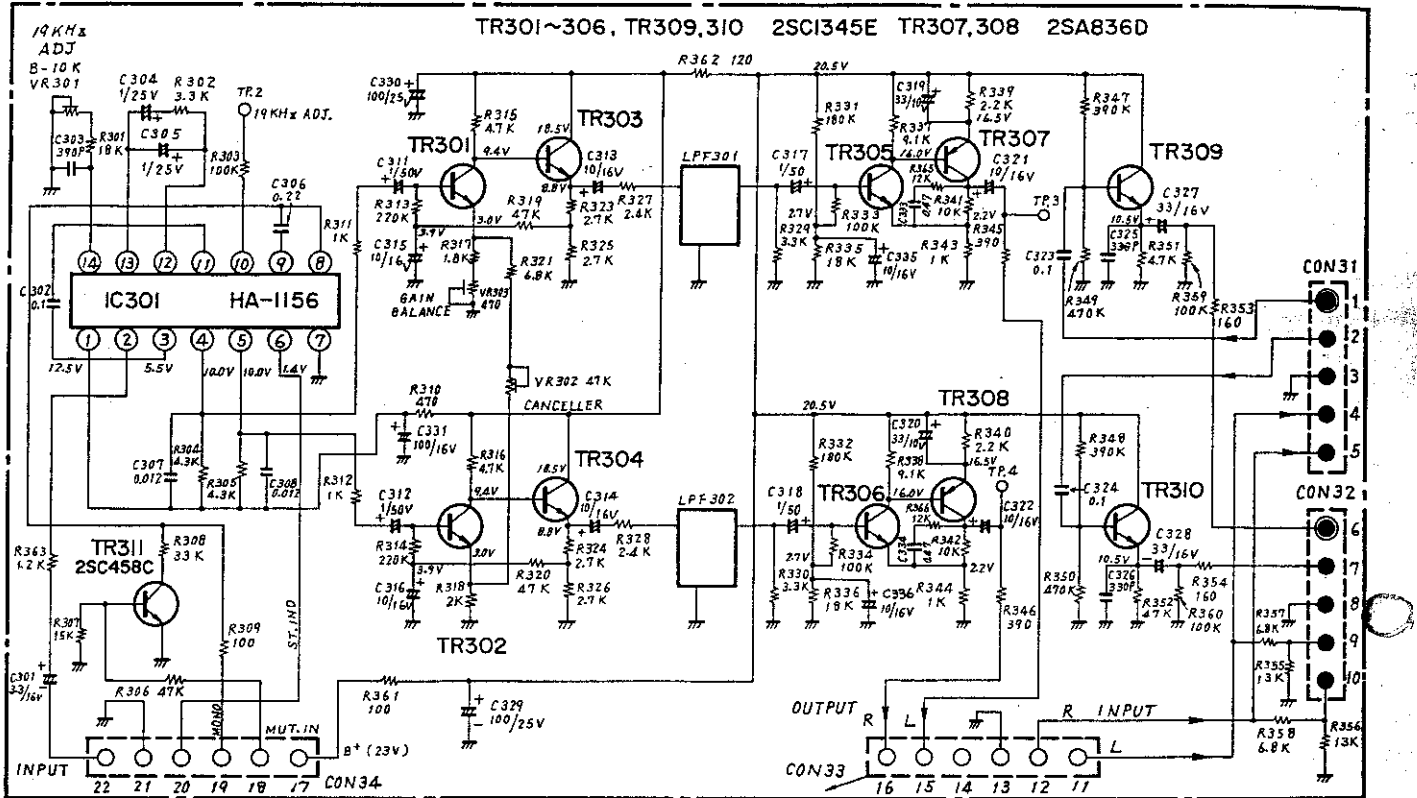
TR301~306, TR309,310 2SC1345E TR307,308 2SA836D

19KHz ADJ 8-10K VR301

C304 1/25V
R302 3.3K
C305 1/25V
C303 390P
R301 18K
TP.2 19KHz ADJ.
R303 100K
C306 0.22
R311 1K
C302 0.1

IC301 HA-1156

14 13 12 11 10 9 8
1 2 3 4 5 6 7

12.5V 5.5V 10.0V 10.0V 1.4V

C330 100/25V
R362 120
20.5V
R315 4.7K
TR301
TR303
18.5V
9.4V
C311 1/50V
C313 10/16V
8.8V
R313 220K
R319 4.7K
3.0V
R323 2.7K
R327 2.4K
LPF301
3.9V
C315 10/16V
R317 1.8K
R321 6.8K
R325 2.7K
GAIN BALANCE
VR303 470
VR302 47K
CANCELLER

C317 1/50
R331 180K
TR305
C319 33/10V
R339 2.2K
R337 9.1K
16.5V
16.0V
TR307
R363 12K
C321 10/16V
2.7V
R333 100K
C333
R341 10K
2.2V
TP.3
R329 3.3K
R335 18K
C335 10/16V
R343 1K
R345 390
R347 390K
TR309
C327 33/16V
10.5V
C325 330P
R351 4.7K
C323 0.1
R349 470K
R359 100K
R353 160

CON31
1 2 3 4 5

R310 470
C331 100/16V
R316 4.7K
C307 0.012
R304 4.3K
R305 4.3K
C308 0.012
R312 1K
C312 1/50V
9.4V
18.5V
TR304
C314 10/16V
8.8V
R328 2.4K
LPF302
R314 220K
3.0V
R324 2.7K
3.9V
R320 47K
C316 10/16V
R318 2K
R326 2.7K
TR302

20.5V
TR308
C320 33/10V
R340 2.2K
R338 9.1K
16.5V
16.0V
TP.4
C318 1/50
R332 180K
TR306
R366 12K
C322 10/16V
2.7V
R334 100K
C334
R342 10K
R330 3.3K
R336 18K
C336 10/16V
R344 1K
2.2V
R346 390
R348 390K
C324 0.1
TR310
C328 33/16V
10.5V
R350 470K
C326 330P
R352 47K
R360 100K
R354 160

CON32
6 7 8 9 10

R357 6.8K
R355 13K
R358 6.8K
R356 13K

R363 1.2K
TR311 2SC458C
R308 33K
R307 15K
R309 100
ST.IND
C301 33/16V
R306 47K
MONO
MUT.IN
R361 100
C329 100/25V
B+ (23V)

INPUT
22 21 20 19 18 17
CON34

OUTPUT R L
R INPUT
L
CON33
16 15 14 13 12 11